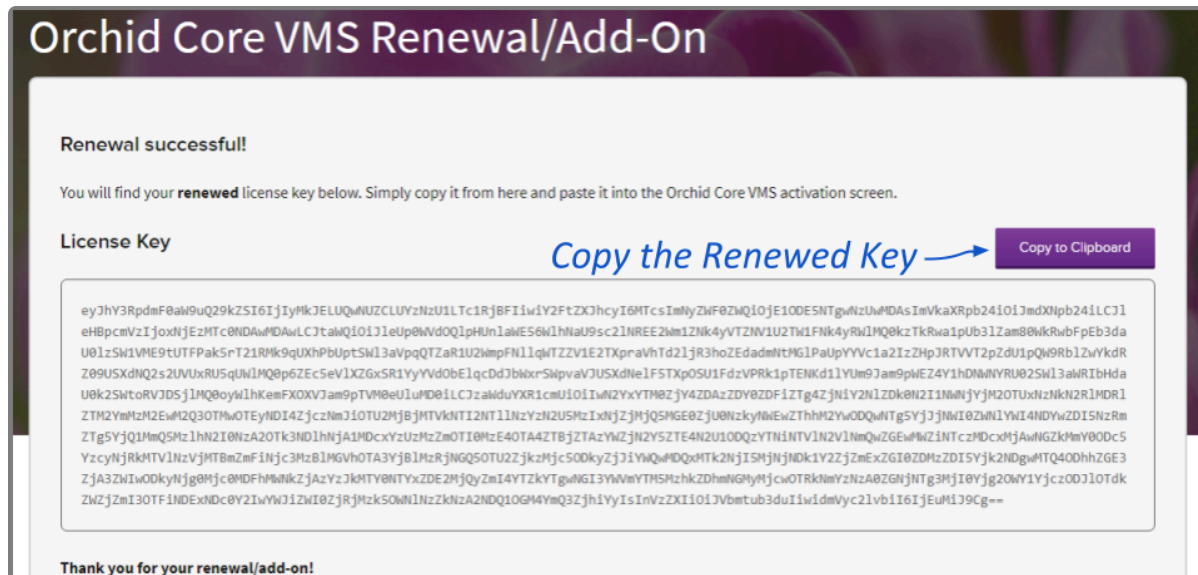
Orchid Core VMS Renewal/Add-On

Renewal successful!

You will find your **renewed** license key below. Simply copy it from here and paste it into the Orchid Core VMS activation screen.

License Key

Copy the Renewed Key

Copy to Clipboard

eyJhY3RpdmF0aW9uQ29kZSI6IjIyMkJELUQwNUZCLUYzNzU1LTc1RjBFIiwiY2FtZXJhcyI6MTcsImNyZWF0ZWQiOjE1ODE5NTgwNzUwMDAsImVkaXRpb24iOiJmdXNpb24iLCJleHBpcmVzIjoxNjEzMTc0NDAwMDAwLCJtaWQiOiJleUp0WVdOQlpHUnlaWE56WlhNaU9sc2lNREE2Wm1ZNk4yVTZNV1U2TW1FNk4yRWlMQ0kzTkRwa1pUb3lZam80WkRwbFpEb3daU0lzSW1VME9tUTFPak5rT21RMk9qUXhPbUptSWl3aVpqQTZaR1U2WmpFNllqWTZZV1E2TXpraVhTd2lJR3hoZEdadmNtMGlPaUpMYVVc1a2IzZHpJRTVVT2pZdU1pQW9RblZwYkdRZ09USXdNQ2s2UVUxRU5qUWlMQ0p6ZEc5eVlXZGxSR1YyYVdObElqcDdJbWxrSWpvaVJUSXdNelF5TXpOSU1FdzVPRk1pTENKd1lYUm9Jam9pWEZ4Y1hDNWNYRU02SWl3aWRIbHdaU0k2SWtoRVJDSjlMQ0oyWlhKemFXOXVJam9pTVM0eUluMD0iLCJzaWduYXR1cmUiOiIwN2YxYTM0ZjY4ZDAzZDY0ZDFiZTg4ZjNiY2NlZDk0N2I1NWNjYjM2OTUxNzNkN2RlMDRlZTM2YmMzM2EwM2Q3OTMwOTEyNDI4ZjczNmJiOTU2MjBjMTVkNTI2NTllNzYzN2U5MzIxNjZjMjQ5MGE0ZjU0NzkyNWEwZThhM2YwODQwNTg5YjJjNWI0ZWNlYWI4NDYwZDI5NzRmZTg5YjQ1MmQ5MzlhN2I0NzA2OTk3NDlhNjA1MDcxYzUzMzZmOTI0MzE4OTA4ZTBjZTAzYWZjN2Y5ZTE4N2U1ODQzYTNiNTVlN2VlNmQwZGEwMWZiNTczMDcxMjAwNGZkMmY0ODc5YzcyNjRkMTVlNzVjMTBmZmFiNjc3MzBlMGVhOTA3YjBlMzRjNGQ5OTU2ZjkzMjc5ODkyZjJiYWQwMDQxMTk2NjI5MjNiNDk1Y2ZjZmExZGI0ZDMzZDI5Yjk2NDgwMTQ4ODhhZGE3ZjA3ZWIwODkyNjg0MjcOMDFhMWNkZjAzYzJkMTY0NTYxZDE2MjQyZmI4YTZkYTgwNGI3YWVmYTM5MzhkZDhmNGMyMjcwOTkzNmYzNzA0ZGNjNTg3MjI0Yjg2OWY1YjczODJlOTdkZWZjZmI3OTFiNDExNDc0OY2IwYWJiZWI0ZjRjMzk5OWNlNzZkNzA2NDQ1OGM4YmQ3ZjhiYyIsInVzZXIiOiJVbmtub3duIiwidmVyc2lvbiI6IjEuMiJ9Cg==

Thank you for your renewal/add-on!